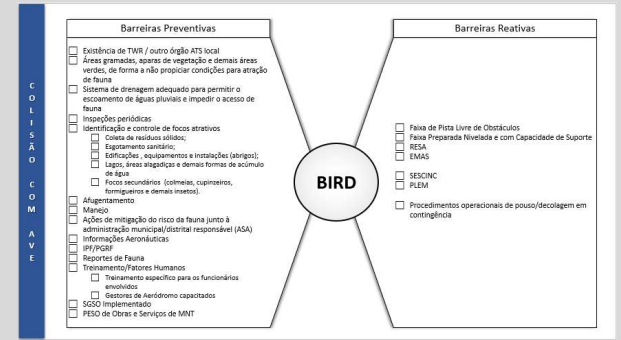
C O L I S Ã O C O M A V E

Barreiras Preventivas

☐ Existência de TWR / outro órgão ATS local
☐ Áreas gramadas, aparas de vegetação e demais áreas verdes, de forma a não propiciar condições para atração de fauna
☐ Sistema de drenagem adequado para permitir o escoamento de águas pluviais e impedir o acesso de fauna
☐ Inspeções periódicas
☐ Identificação e controle de focos atrativos
☐ Coleta de resíduos sólidos;
☐ Esgotamento sanitário;
☐ Edificações , equipamentos e instalações (abrigos);
☐ Lagos, áreas alagadiças e demais formas de acúmulo de água
☐ Focos secundários (colmeias, cupinzeiros, formigueiros e demais insetos).
☐ Afugentamento
☐ Manejo
☐ Ações de mitigação do risco da fauna junto à administração municipal/distrital responsável (ASA)
☐ Informações Aeronáuticas
☐ IPF/PGRF
☐ Reportes de Fauna
☐ Treinamento/Fatores Humanos
☐ Treinamento específico para os funcionários envolvidos
☐ Gestores de Aeródromo capacitados
☐ SGSO Implementado
☐ PESO de Obras e Serviços de MNT

BIRD

Barreiras Reativas

☐ Faixa de Pista Livre de Obstáculos
☐ Faixa Preparada Nivelada e com Capacidade de Suporte
☐ RESA
☐ EMAS

☐ SESCINC
☐ PLEM

☐ Procedimentos operacionais de pouso/decolagem em contingência